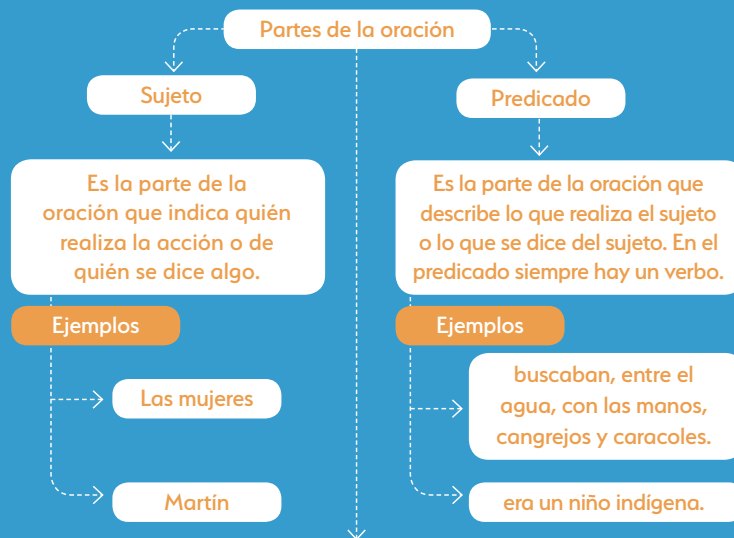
Partes de la oración

Sujeto

Es la parte de la oración que indica quién realiza la acción o de quién se dice algo.

Ejemplos

Las mujeres

Martín

Predicado

Es la parte de la oración que describe lo que realiza el sujeto o lo que se dice del sujeto. En el predicado siempre hay un verbo.

Ejemplos

buscaban, entre el agua, con las manos, cangrejos y caracoles.

era un niño indígena.